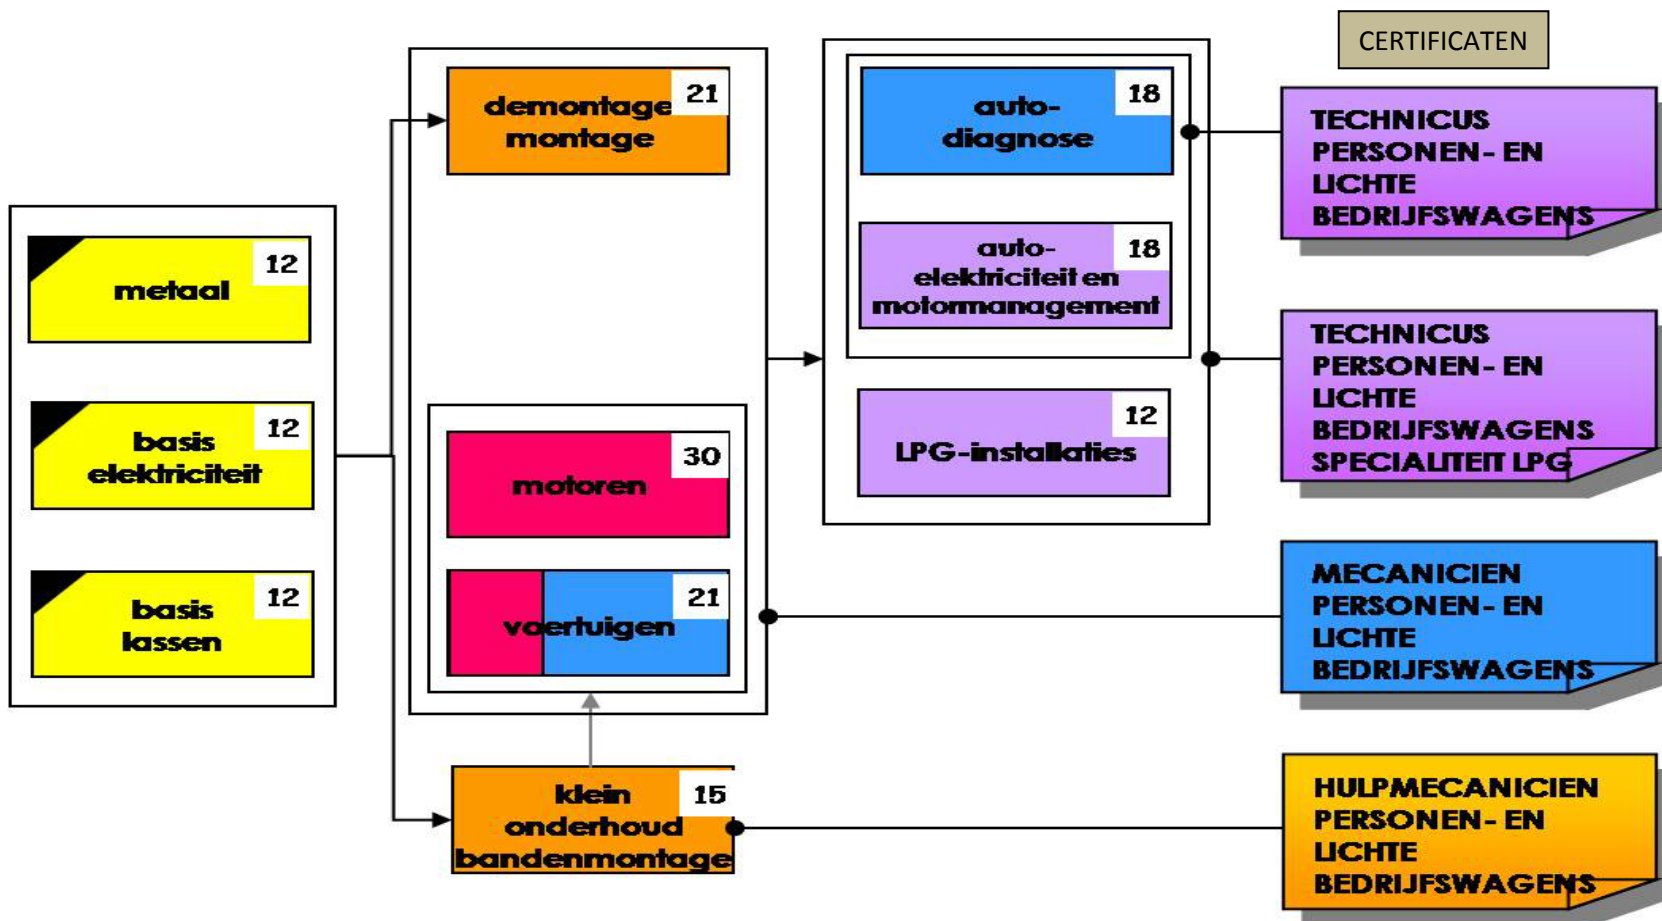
CERTIFICATEN

metaal 12

basis elektriciteit 12

basis lassen 12

demontage montage 21

motoren 30

voertuigen 21

klein onderhoud bandenmontage 15

auto-diagnose 18

auto-elektriciteit en motormanagement 18

LPG-installaties 12

TECHNICUS PERSONEN- EN LICHTE BEDRIJFSWAGENS

TECHNICUS PERSONEN- EN LICHTE BEDRIJFSWAGENS SPECIALITEIT LPG

MECANICIEN PERSONEN- EN LICHTE BEDRIJFSWAGENS

HULPMECANICIEN PERSONEN- EN LICHTE BEDRIJFSWAGENS